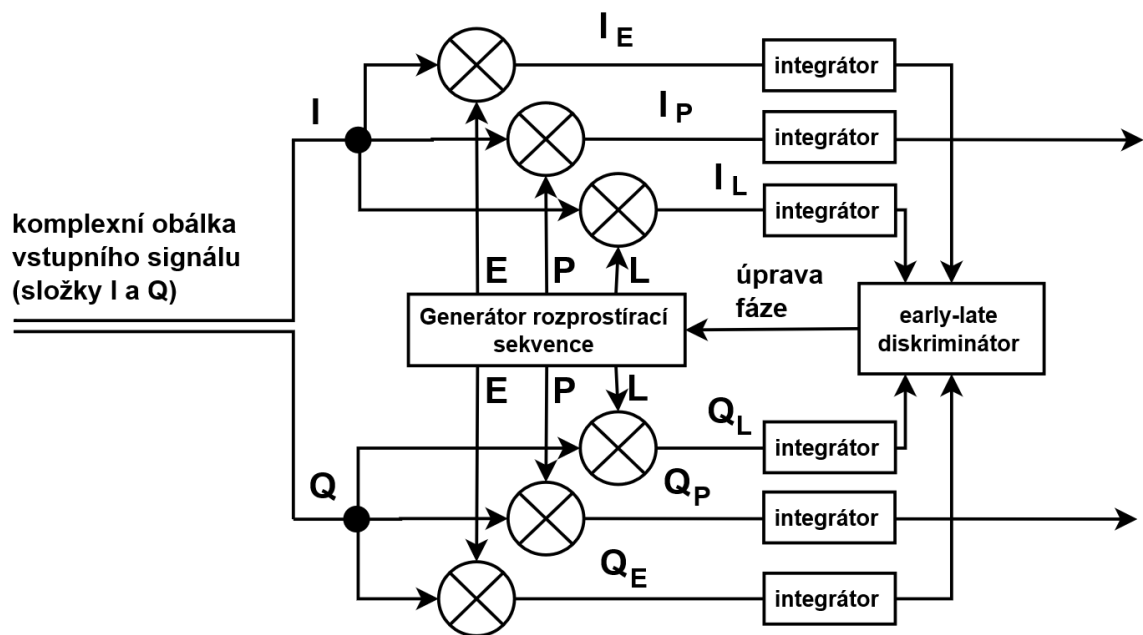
$I_E$

integrátor

I

$I_P$

integrátor

$I_L$

integrátor

komplexní obálka vstupního signálu (složky I a Q)

E

P

L

úprava fáze

Generátor rozprostírací sekvence

early-late diskriminátor

E

P

L

$Q_L$

integrátor

Q

$Q_P$

integrátor

$Q_E$

integrátor